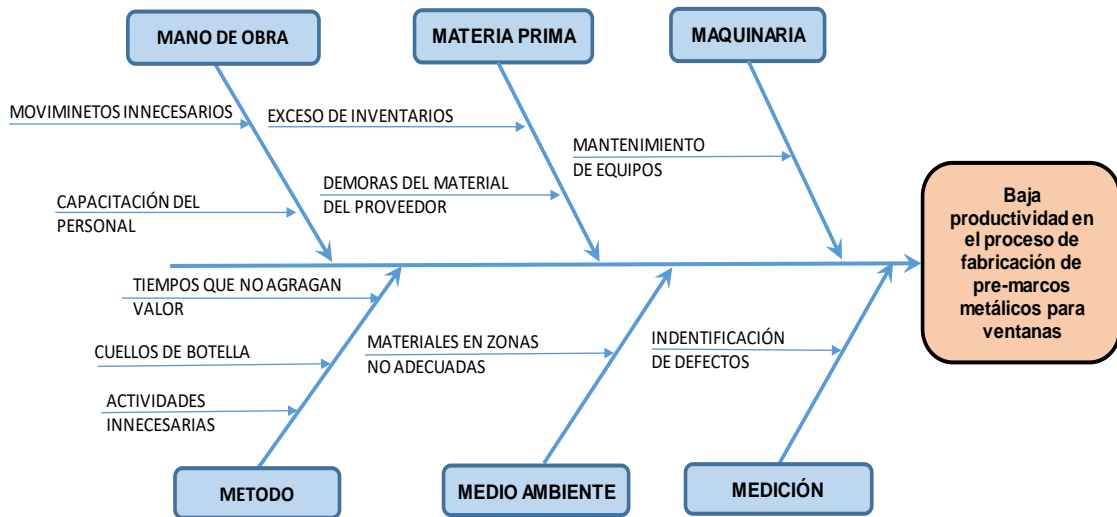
MANO DE OBRA

MOVIMINETOS INNECESARIOS

CAPACITACIÓN DEL PERSONAL

MATERIA PRIMA

EXCESO DE INVENTARIOS

DEMORAS DEL MATERIAL DEL PROVEEDOR

MAQUINARIA

MANTENIMIENTO DE EQUIPOS

Baja productividad en el proceso de fabricación de pre-marcos metálicos para ventanas

TIEMPOS QUE NO AGRAGAN VALOR

CUELLOS DE BOTELLA

ACTIVIDADES INNECESARIAS

METODO

MATERIALES EN ZONAS NO ADECUADAS

MEDIO AMBIENTE

INDENTIFICACIÓN DE DEFECTOS

MEDICIÓN